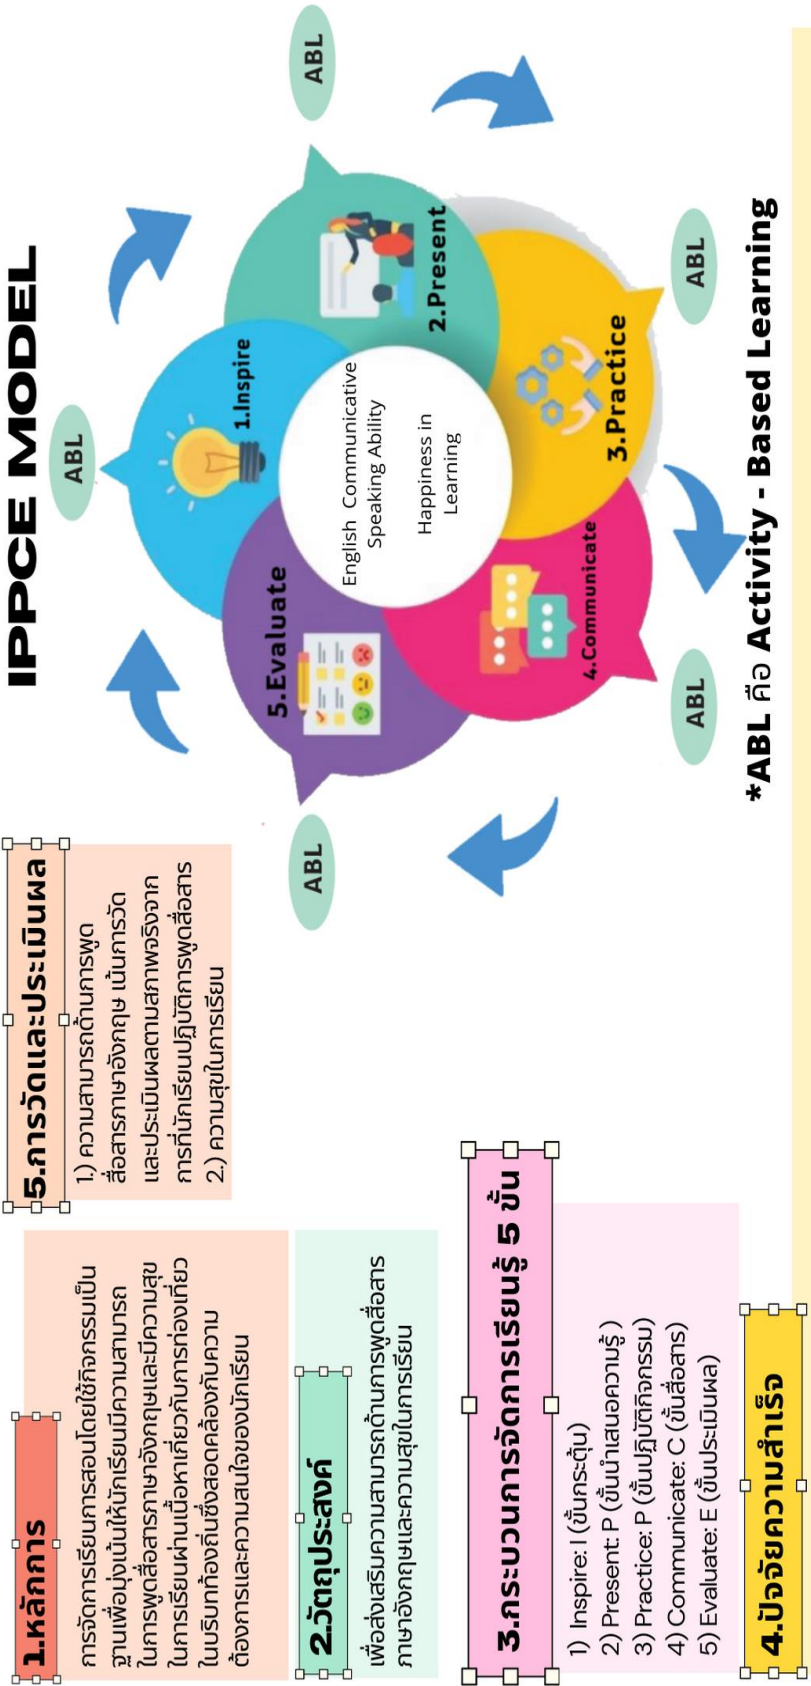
IPPCE MODEL

ABL

ABL

ABL

ABL

ABL

1.Inspire

2.Present

3.Practice

4.Communicate

5.Evaluate

English Communicative Speaking Ability

Happiness in Learning

*ABL คือ Activity - Based Learning

1.หลักการ

การจัดการเรียนการสอนโดยใช้กิจกรรมเป็นฐานเพื่อมุ่งเน้นให้นักเรียนมีความสามารถในการพูดสื่อสารภาษาอังกฤษและมีความสุขในการเรียนผ่านเนื้อหาเกี่ยวกับการท่องเที่ยวในบริบทท้องถิ่นซึ่งสอดคล้องกับความต้องการและความสนใจของนักเรียน

2.วัตถุประสงค์

เพื่อส่งเสริมความสามารถด้านการพูดสื่อสารภาษาอังกฤษและความสุขในการเรียน

3.กระบวนการจัดการเรียนรู้ 5 ขั้น

1) Inspire: I (ขั้นกระตุ้น)
2) Present: P (ขั้นนำเสนอความรู้)
3) Practice: P (ขั้นปฏิบัติกิจกรรม)
4) Communicate: C (ขั้นสื่อสาร)
5) Evaluate: E (ขั้นประเมินผล)

4.ปัจจัยความสำเร็จ

5.การวัดและประเมินผล

1.) ความสามารถด้านการพูดสื่อสารภาษาอังกฤษ เน้นการวัดและประเมินผลตามสภาพจริงจากการที่นักเรียนปฏิบัติการพูดสื่อสาร
2.) ความสุขในการเรียน